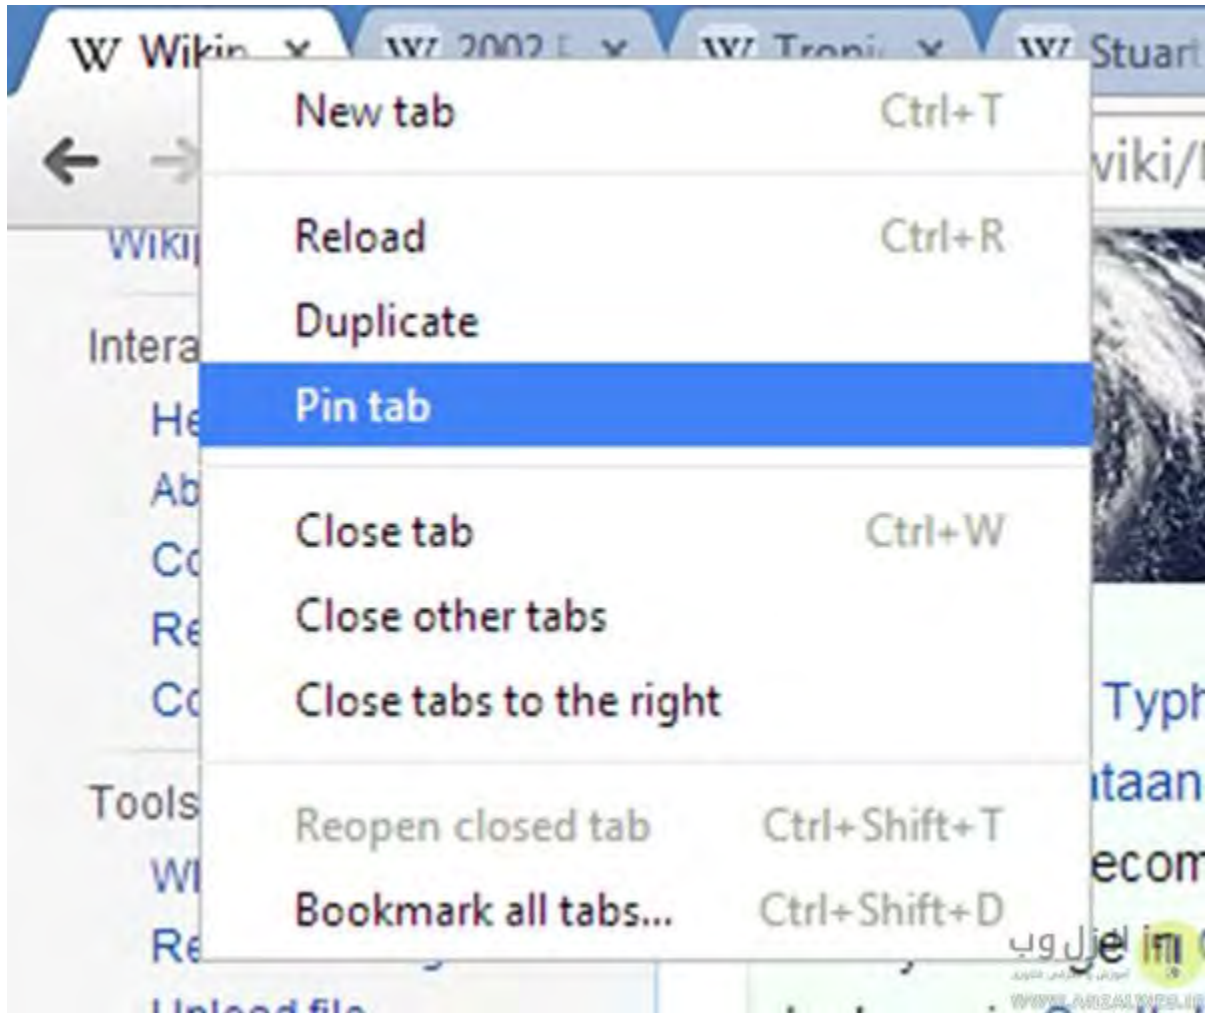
W Wikip × W 2002 F × W Tropi × W Stuart

New tab Ctrl+T

Reload Ctrl+R
Duplicate
Pin tab

Close tab Ctrl+W
Close other tabs
Close tabs to the right

Reopen closed tab Ctrl+Shift+T
Bookmark all tabs... Ctrl+Shift+D

wiki/
Wiki
Intera
He
Ab
Co
Re
Co
Tools
Wl
Re
Upload file
Typh
itaan
ecom
e in
ارزان وب
WWW.ARZANWEB.IR